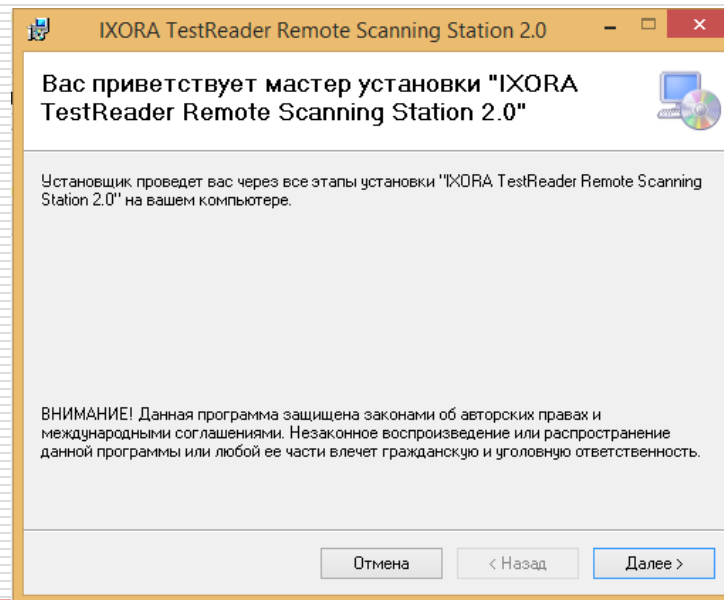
IXORA TestReader Remote Scanning Station 2.0

Вас приветствует мастер установки "IXORA TestReader Remote Scanning Station 2.0"

Установщик проведет вас через все этапы установки "IXORA TestReader Remote Scanning Station 2.0" на вашем компьютере.

ВНИМАНИЕ! Данная программа защищена законами об авторских правах и международными соглашениями. Незаконное воспроизведение или распространение данной программы или любой ее части влечет гражданскую и уголовную ответственность.

Отмена
< Назад
Далее >